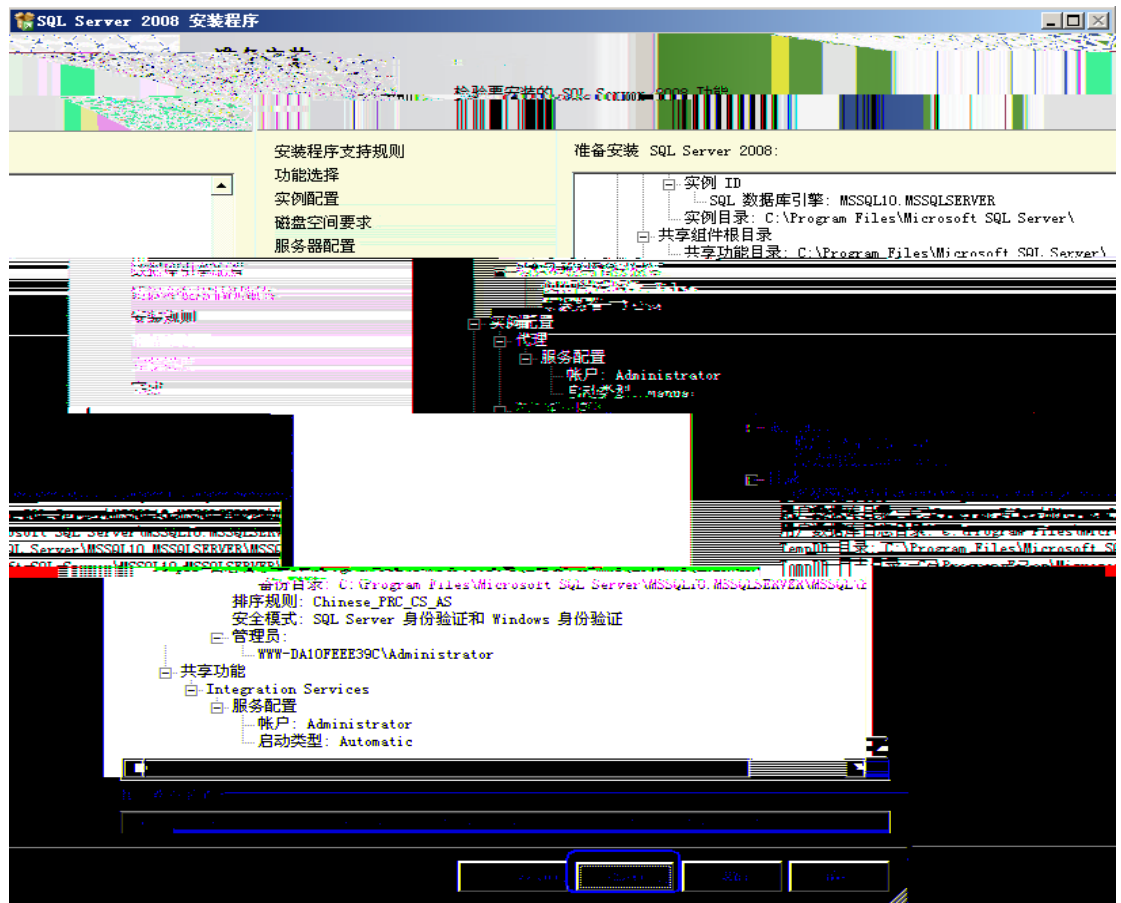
SQL Server 2008 安装程序

准备安装

检验要安装的 SQL Server 2008 功能

安装程序支持规则
功能选择
实例配置
磁盘空间要求
服务器配置
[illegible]
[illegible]
安装规则
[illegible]
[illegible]
完成

准备安装 SQL Server 2008:

实例 ID
SQL 数据库引擎: MSSQL10.MSSQLSERVER
实例目录: C:\Program Files\Microsoft SQL Server\
共享组件根目录
共享功能目录: C:\Program Files\Microsoft SQL Server\
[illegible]
实例配置
代理
服务配置
帐户: Administrator
启动类型: Manual
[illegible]
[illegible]
用户数据库目录: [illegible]
用户数据库日志目录: C:\Program Files\Micr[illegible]
Temp DB 目录: C:\Program Files\Microsoft S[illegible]
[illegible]
备份目录: C:\Program Files\Microsoft SQL Server\MSSQL10.MSSQLSERVER\MSSQL\
排序规则: Chinese_PRC_CS_AS
安全模式: SQL Server 身份验证和 Windows 身份验证
管理员:
WWW-DA10FEEE39C\Administrator
共享功能
Integration Services
服务配置
帐户: Administrator
启动类型: Automatic
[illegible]
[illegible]
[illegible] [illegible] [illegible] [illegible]